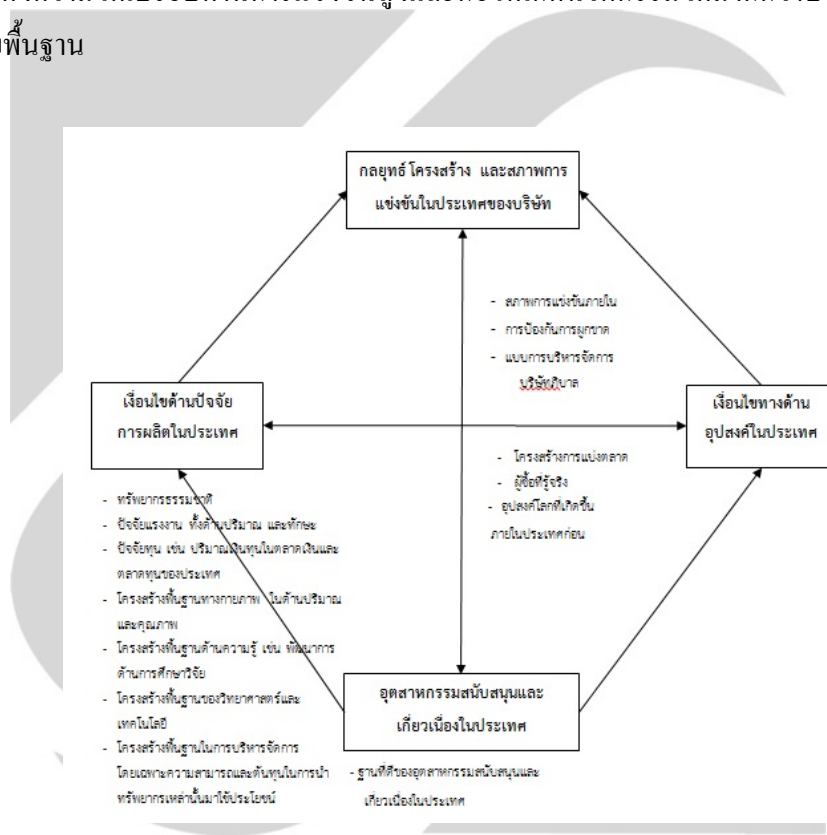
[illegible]
พื้นฐาน

กลยุทธ์ โครงสร้าง และสภาพการแข่งขันในประเทศของบริษัท

- สภาพการแข่งขันภายใน
- การป้องกันการผูกขาด
- แบบการบริหารจัดการบริษัทภิบาล

เงื่อนไขด้านปัจจัยการผลิตในประเทศ

เงื่อนไขทางด้านอุปสงค์ในประเทศ

- โครงสร้างการแบ่งตลาด
- ผู้ซื้อที่รู้จริง
- อุปสงค์โลกที่เกิดขึ้นภายในประเทศก่อน

- ทรัพยากรธรรมชาติ
- ปัจจัยแรงงาน ทั้งด้านปริมาณ และทักษะ
- ปัจจัยทุน เช่น ปริมาณเงินทุนในตลาดเงินและตลาดทุนของประเทศ
- โครงสร้างพื้นฐานทางกายภาพ ในด้านปริมาณและคุณภาพ
- โครงสร้างพื้นฐานด้านความรู้ เช่น พัฒนาการด้านการศึกษาวิจัย
- โครงสร้างพื้นฐานของวิทยาศาสตร์และเทคโนโลยี
- โครงสร้างพื้นฐานในการบริหารจัดการ โดยเฉพาะความสามารถและต้นทุนในการนำทรัพยากรเหล่านั้นมาใช้ประโยชน์

อุตสาหกรรมสนับสนุนและเกี่ยวเนื่องในประเทศ

- ฐานที่ดีของอุตสาหกรรมสนับสนุนและเกี่ยวเนื่องในประเทศ